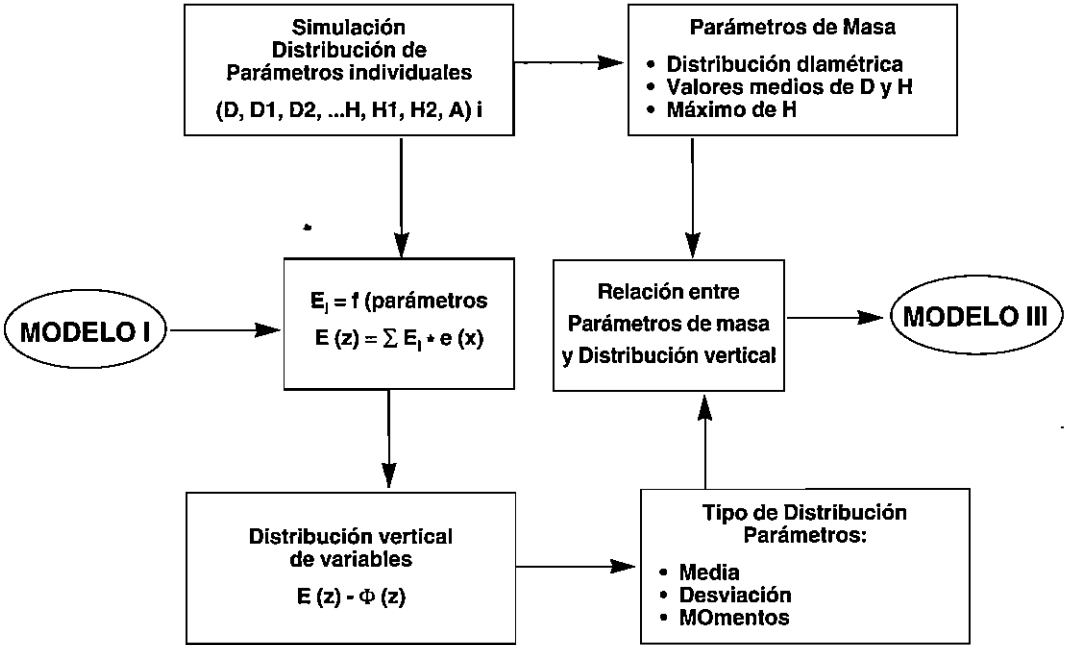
Simulación
Distribución de
Parámetros individuales
(D, D1, D2, ...H, H1, H2, A) i

Parámetros de Masa
• Distribución diamétrica
• Valores medios de D y H
• Máximo de H

MODELO I

$E_i$ = f (parámetros
E (z) = $\sum E_i * e$ (x)

Relación entre
Parámetros de masa
y Distribución vertical

MODELO III

Distribución vertical
de variables
E (z) - $\Phi$ (z)

Tipo de Distribución
Parámetros:
• Media
• Desviación
• MOmentos